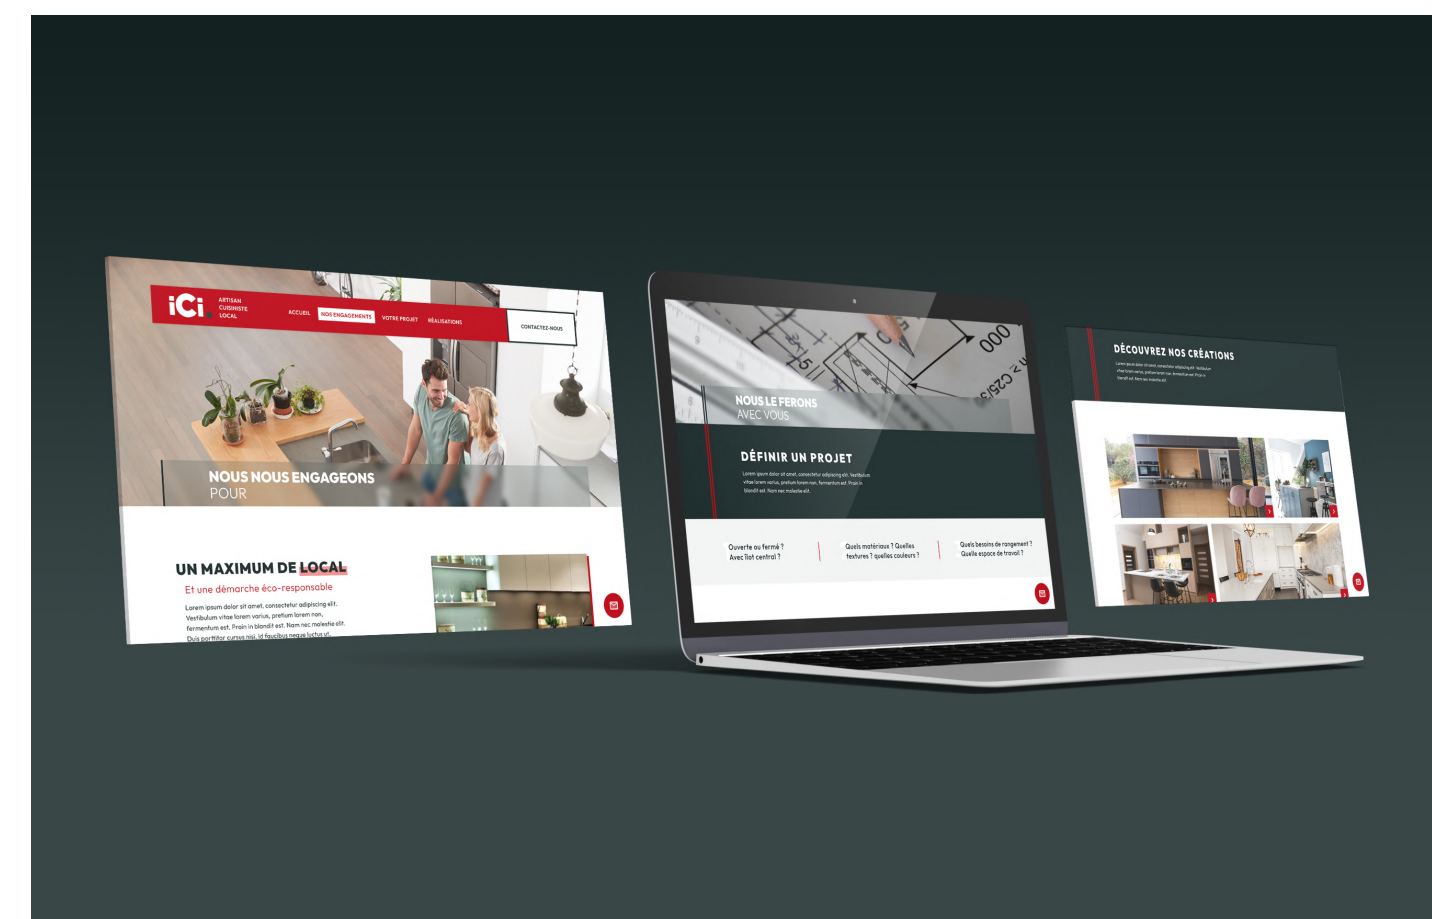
iCi ARTISAN CUISINISTE LOCAL

ACCUEIL NOS ENGAGEMENTS VOTRE PROJET RÉALISATIONS CONTACTEZ-NOUS

NOUS NOUS ENGAGEONS
POUR

UN MAXIMUM DE LOCAL
Et une démarche éco-responsable

Lorem ipsum dolor sit amet, consectetur adipiscing elit. Vestibulum vitae lorem varius, pretium lorem non, fermentum est. Proin in blandit est. Nam nec molestie elit. Duis porttitor cursus nisi, id faucibus neque luctus ut.

NOUS LE FERONS
AVEC VOUS

DÉFINIR UN PROJET

Lorem ipsum dolor sit amet, consectetur adipiscing elit. Vestibulum vitae lorem varius, pretium lorem non, fermentum est. Proin in blandit est. Nam nec molestie elit.

Ouverte ou fermé ? Avec îlot central ?

Quels matériaux ? Quelles textures ? quelles couleurs ?

Quels besoins de rangement ? Quelle espace de travail ?

DÉCOUVREZ NOS CRÉATIONS

Lorem ipsum dolor sit amet, consectetur adipiscing elit. Vestibulum vitae lorem varius, pretium lorem non, fermentum est. Proin in blandit est. Nam nec molestie elit.